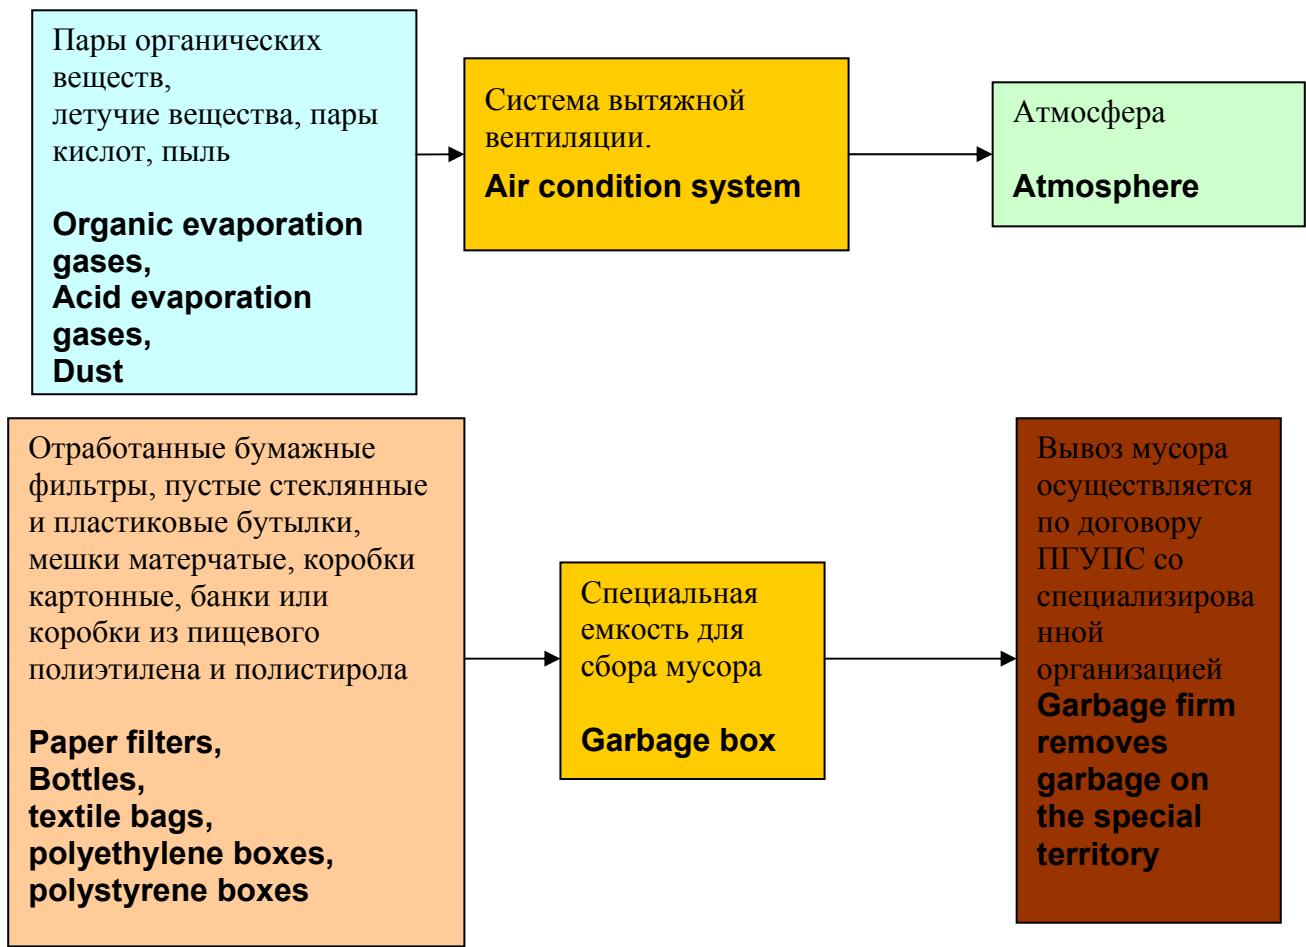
Пары органических веществ,
летучие вещества, пары кислот, пыль

**Organic evaporation gases,**
**Acid evaporation gases,**
**Dust**

Система вытяжной вентиляции.

**Air condition system**

Атмосфера

**Atmosphere**

Отработанные бумажные фильтры, пустые стеклянные и пластиковые бутылки, мешки матерчатые, коробки картонные, банки или коробки из пищевого полиэтилена и полистирола

**Paper filters,**
**Bottles,**
**textile bags,**
**polyethylene boxes,**
**polystyrene boxes**

Специальная емкость для сбора мусора

**Garbage box**

Вывоз мусора осуществляется по договору ПГУПС со специализированной организацией
**Garbage firm removes garbage on the special territory**